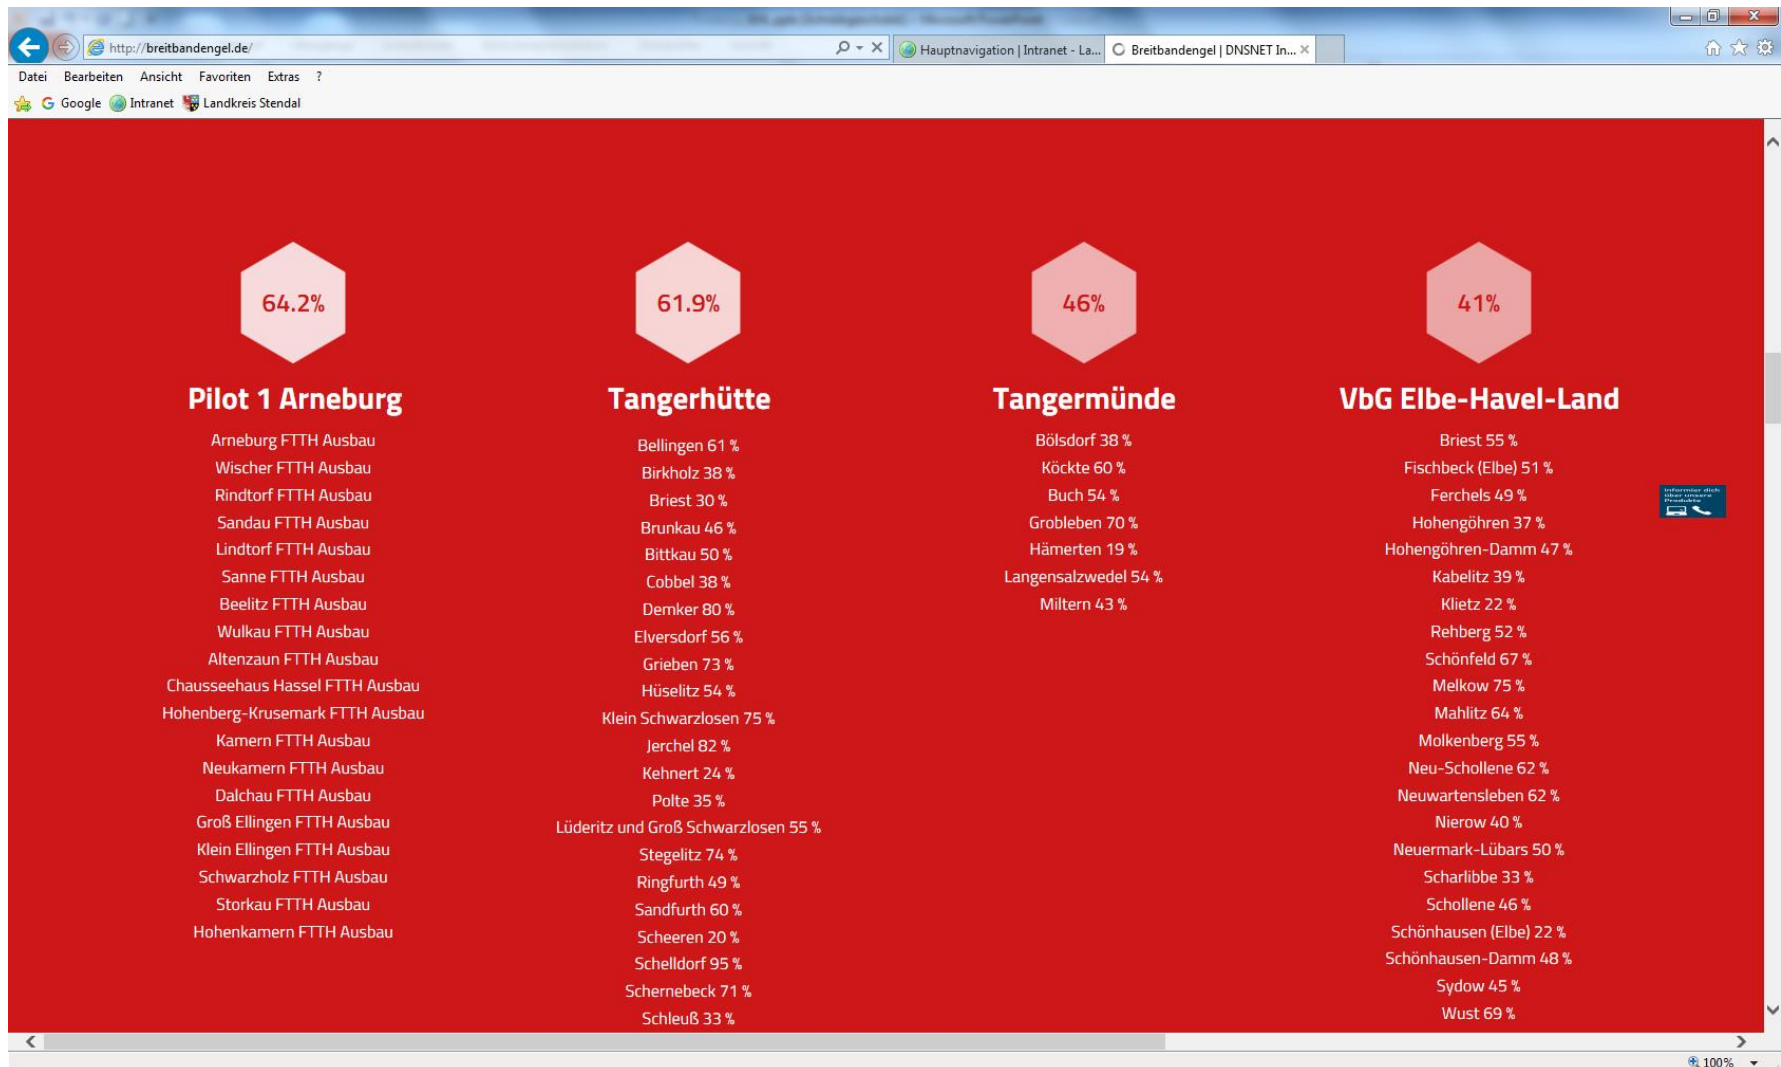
http://breitbandengel.de/
Hauptnavigation | Intranet - La...
Breitbandengel | DNSNET In...
Datei Bearbeiten Ansicht Favoriten Extras ?
Google Intranet Landkreis Stendal

64.2%
Pilot 1 Arneburg
Arneburg FTTH Ausbau
Wischer FTTH Ausbau
Rindtorf FTTH Ausbau
Sandau FTTH Ausbau
Lindtorf FTTH Ausbau
Sanne FTTH Ausbau
Beelitz FTTH Ausbau
Wulkau FTTH Ausbau
Altenzaun FTTH Ausbau
Chausseehaus Hassel FTTH Ausbau
Hohenberg-Krusemark FTTH Ausbau
Kamern FTTH Ausbau
Neukamern FTTH Ausbau
Dalchau FTTH Ausbau
Groß Ellingen FTTH Ausbau
Klein Ellingen FTTH Ausbau
Schwarzholz FTTH Ausbau
Storkau FTTH Ausbau
Hohenkamern FTTH Ausbau

61.9%
Tangerhütte
Bellingen 61 %
Birkholz 38 %
Briest 30 %
Brunkau 46 %
Bittkau 50 %
Cobbel 38 %
Demker 80 %
Elversdorf 56 %
Grieben 73 %
Hüselitz 54 %
Klein Schwarzlosen 75 %
Jerchel 82 %
Kehnert 24 %
Polte 35 %
Lüderitz und Groß Schwarzlosen 55 %
Stegelitz 74 %
Ringfurth 49 %
Sandfurth 60 %
Scheeren 20 %
Schelldorf 95 %
Schernebeck 71 %
Schleuß 33 %

46%
Tangermünde
Bölsdorf 38 %
Köckte 60 %
Buch 54 %
Grobleben 70 %
Hämerten 19 %
Langensalzwedel 54 %
Miltern 43 %

41%
VbG Elbe-Havel-Land
Briest 55 %
Fischbeck (Elbe) 51 %
Ferchels 49 %
Hohengöhren 37 %
Hohengöhren-Damm 47 %
Kabelitz 39 %
Klietz 22 %
Rehberg 52 %
Schönfeld 67 %
Melkow 75 %
Mahlitz 64 %
Molkenberg 55 %
Neu-Schollene 62 %
Neuwartensleben 62 %
Nierow 40 %
Neuermark-Lübars 50 %
Scharlibbe 33 %
Schollene 46 %
Schönhausen (Elbe) 22 %
Schönhausen-Damm 48 %
Sydow 45 %
Wust 69 %

100%